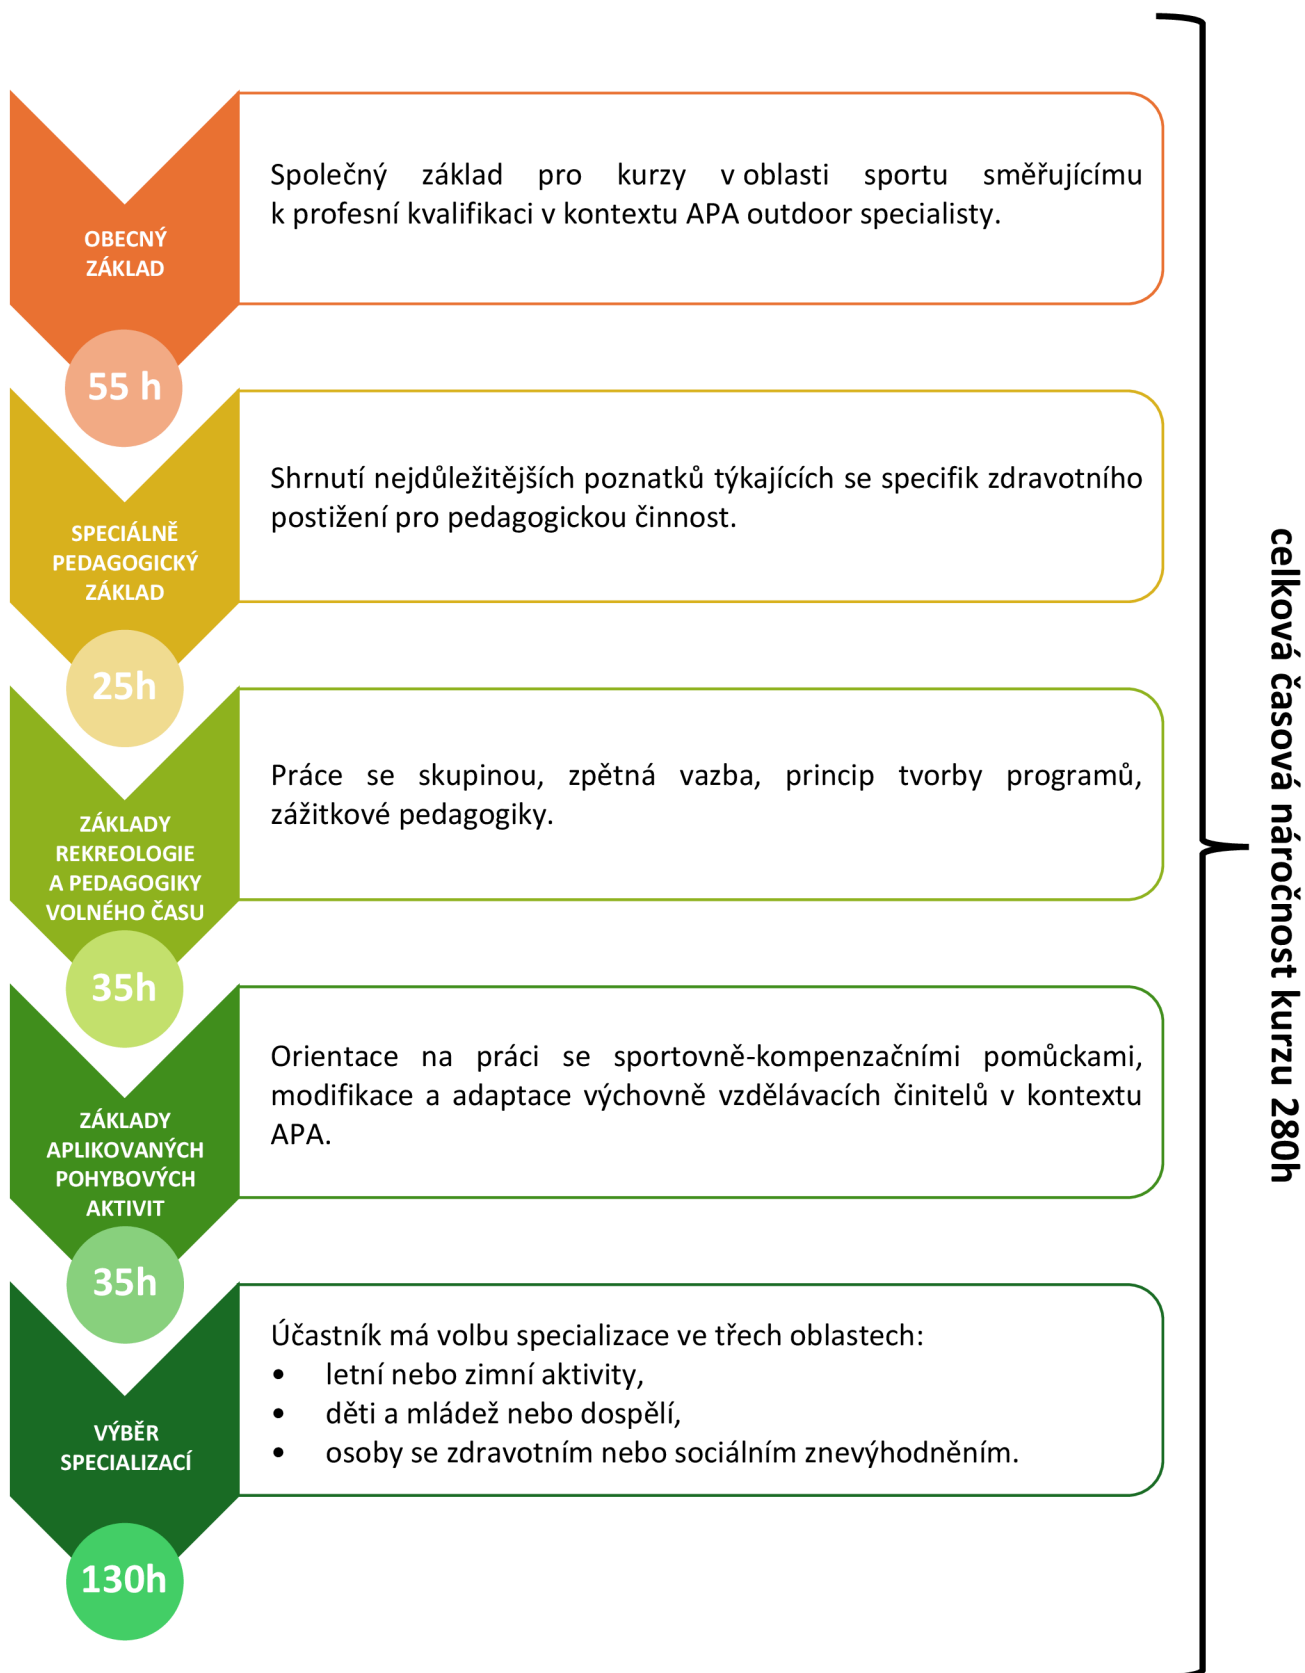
OBECNÝ ZÁKLAD

55 h

Společný základ pro kurzy v oblasti sportu směřujícímu k profesní kvalifikaci v kontextu APA outdoor specialisty.

SPECIÁLNĚ PEDAGOGICKÝ ZÁKLAD

25h

Shrnutí nejdůležitějších poznatků týkajících se specifik zdravotního postižení pro pedagogickou činnost.

ZÁKLADY REKREOLOGIE A PEDAGOGIKY VOLNÉHO ČASU

35h

Práce se skupinou, zpětná vazba, princip tvorby programů, zážitkové pedagogiky.

ZÁKLADY APLIKOVANÝCH POHYBOVÝCH AKTIVIT

35h

Orientace na práci se sportovně-kompenzačními pomůckami, modifikace a adaptace výchovně vzdělávacích činitelů v kontextu APA.

VÝBĚR SPECIALIZACÍ

130h

Účastník má volbu specializace ve třech oblastech:
• letní nebo zimní aktivity,
• děti a mládež nebo dospělí,
• osoby se zdravotním nebo sociálním znevýhodněním.

celková časová náročnost kurzu 280h